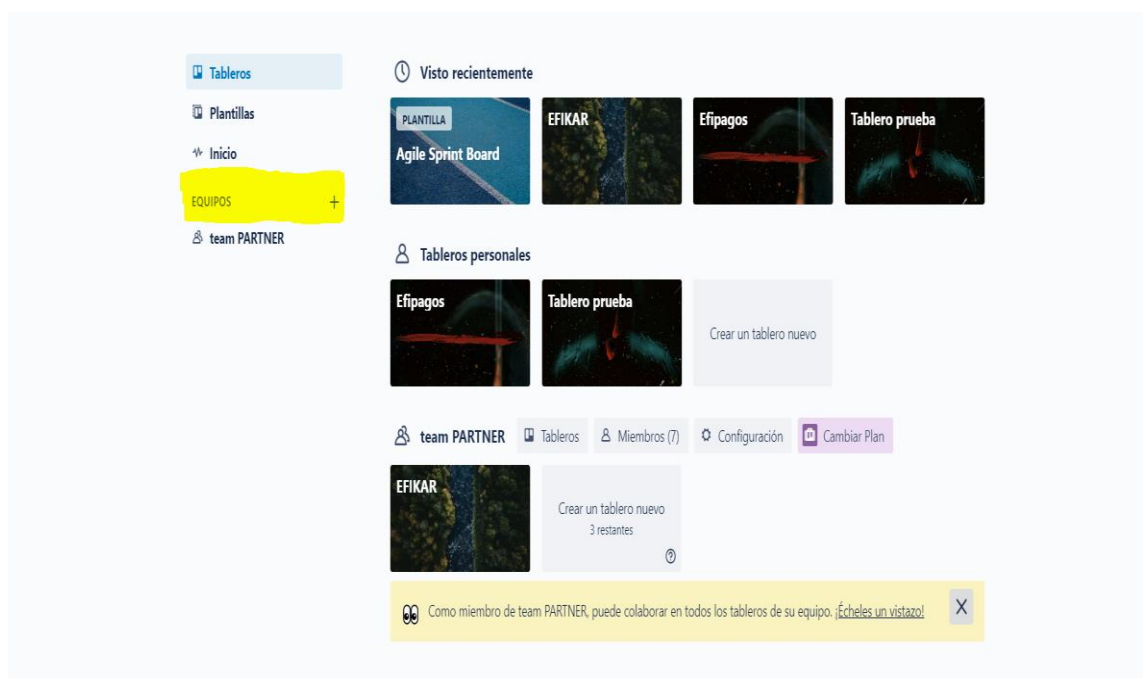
Tableros
Plantillas
Inicio
EQUIPOS +
team PARTNER

Visto recientemente

PLANTILLA
Agile Sprint Board

EFIKAR

Efipagos

Tablero prueba

Tableros personales

Efipagos

Tablero prueba

Crear un tablero nuevo

team PARTNER Tableros Miembros (7) Configuración Cambiar Plan

EFIKAR

Crear un tablero nuevo
3 restantes

Como miembro de team PARTNER, puede colaborar en todos los tableros de su equipo. ¡Échueles un vistazo!

X